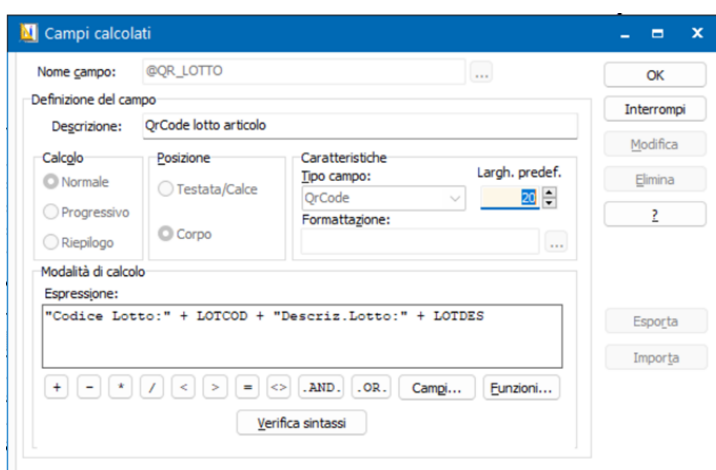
Campi calcolati

Nome campo: @QR_LOTTO ...

OK
Interrompi
Modifica
Elimina
?

Definizione del campo
Descrizione: QrCode lotto articolo

Calcolo
Normale
Progressivo
Riepilogo

Posizione
Testata/Calce
Corpo

Caratteristiche
Tipo campo: QrCode
Largh. predef. 20
Formattazione:
...

Modalità di calcolo
Espressione:
"Codice Lotto:" + LOTCOD + "Descriz.Lotto:" + LOTDES

Esporta
Importa

+ - * / < > = <> .AND. .OR. Campi... Funzioni...

Verifica sintassi